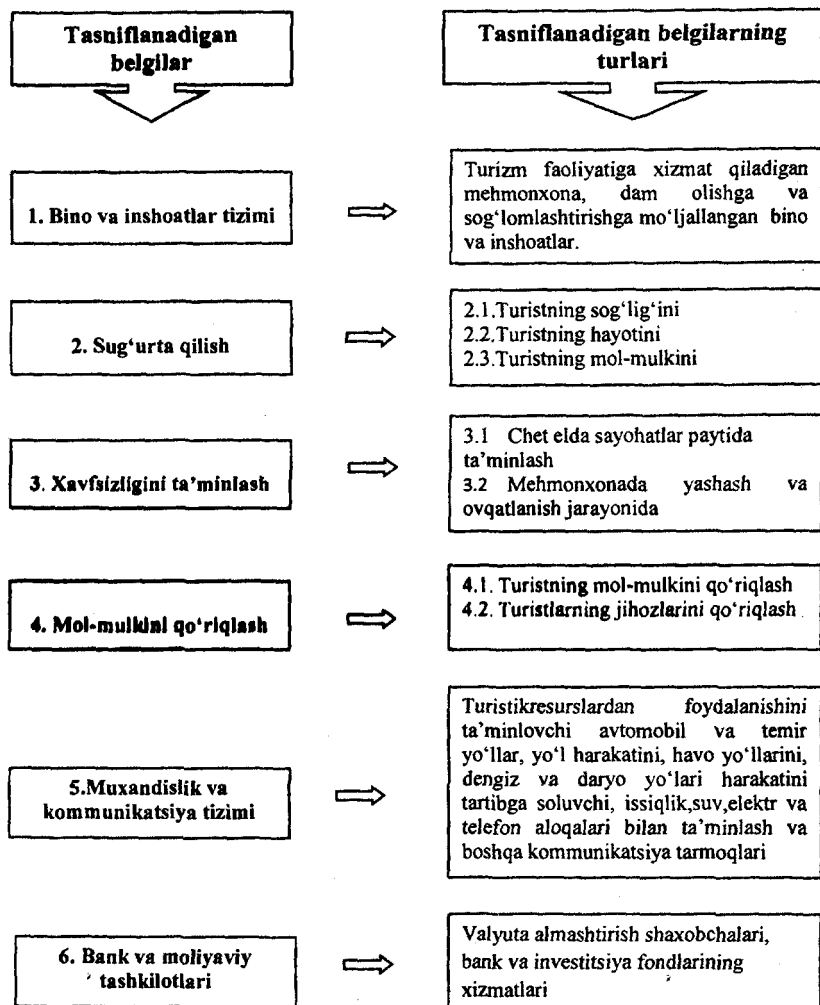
Tasniflanadigan belgilar

Tasniflanadigan belgilarning turlari

1. Bino va inshoatlar tizimi

Turizm faoliyatiga xizmat qiladigan mehmonxona, dam olishga va sog'lomlashtirishga mo'ljallangan bino va inshoatlar.

2. Sug'urta qilish

2.1.Turistning sog'lig'ini
2.2.Turistning hayotini
2.3.Turistning mol-mulkini

3. Xavfsizligini ta'minlash

3.1 Chet elda sayohatlar paytida ta'minlash
3.2 Mehmonxonada yashash va ovqatlanish jarayonida

4. Mol-mulkini qo'riqlash

4.1. Turistning mol-mulkini qo'riqlash
4.2. Turistlarning jihozlarini qo'riqlash

5.Muxandislik va kommunikatsiya tizimi

Turistikresurslardan foydalanishini ta'minlovchi avtomobil va temir yo'llar, yo'l harakatini, havo yo'llarini, dengiz va daryo yo'lari harakatini tartibga soluvchi, issiqlik,suv,elektr va telefon aloqalari bilan ta'minlash va boshqa kommunikatsiya tarmoqlari

6. Bank va moliyaviy tashkilotlari

Valyuta almashtirish shaxobchalari, bank va investitsiya fondlarining xizmatlari